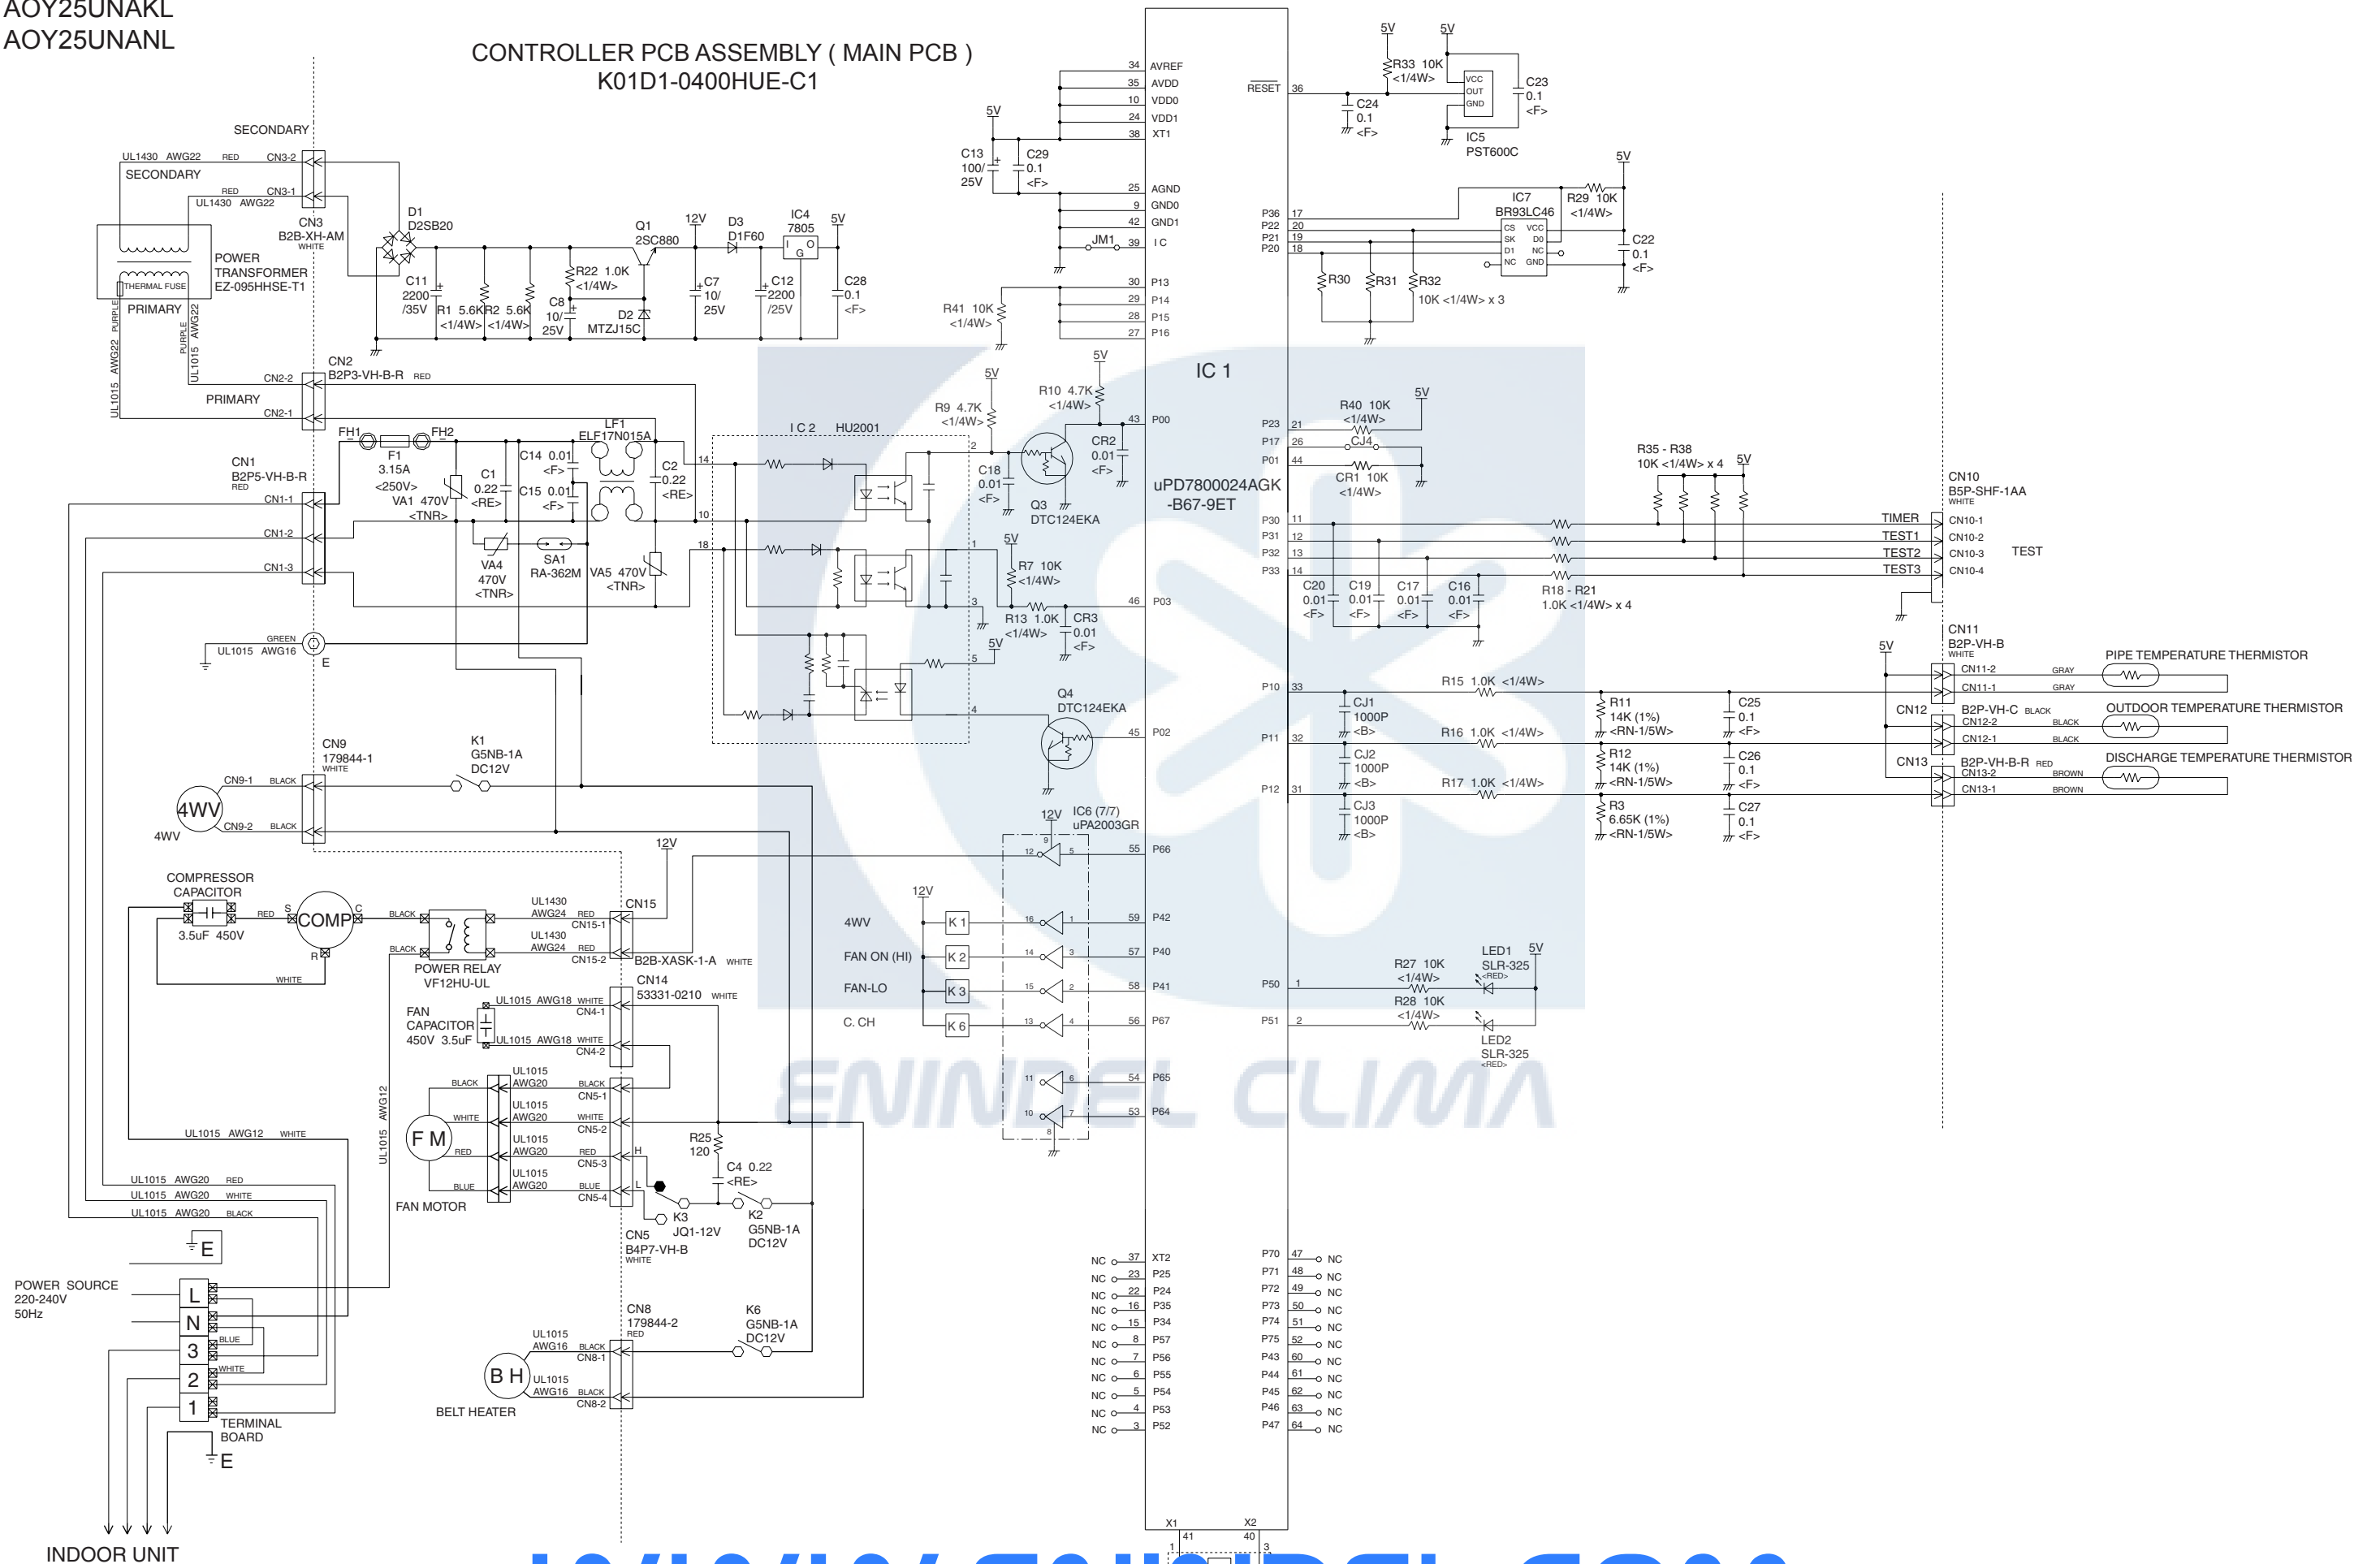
AOY25UNAKL
AOY25UNANL

CONTROLLER PCB ASSEMBLY ( MAIN PCB )
K01D1-0400HUE-C1

SECONDARY
UL1430 AWG22 RED CN3-2
SECONDARY
RED CN3-1
UL1430 AWG22
CN3
B2B-XH-AM
WHITE
POWER TRANSFORMER
EZ-095HHSE-T1
THERMAL FUSE
PRIMARY
UL1015 AWG22 PURPLE
PURPLE UL1015 AWG22
CN2
B2P3-VH-B-R RED
CN2-2
PRIMARY
CN2-1

D1
D2SB20
C11 2200 /35V
R1 5.6K <1/4W>
R2 5.6K <1/4W>
C8 10/ 25V
R22 1.0K <1/4W>
Q1 2SC880
D2 MTZJ15C
12V
D3 D1F60
C7 10/ 25V
IC4 7805
I O G
C12 2200 /25V
5V
C28 0.1 <F>

5V
C13 100/ 25V
C29 0.1 <F>
R41 10K <1/4W>
JM1

34 AVREF
35 AVDD
10 VDD0
24 VDD1
38 XT1
25 AGND
9 GND0
42 GND1
39 I C
30 P13
29 P14
28 P15
27 P16

RESET 36
5V 5V
R33 10K <1/4W>
C24 0.1 <F>
VCC OUT GND
C23 0.1 <F>
IC5 PST600C

5V
IC7 BR93LC46
R29 10K <1/4W>
P36 17
P22 20
P21 19
P20 18
CS SK DI NC VCC DO NC GND
C22 0.1 <F>
R30 R31 R32
10K <1/4W> x 3

IC 1
uPD7800024AGK -B67-9ET

CN1
B2P5-VH-B-R
RED
CN1-1
CN1-2
CN1-3
FH1 FH2
F1 3.15A <250V>
VA1 470V <TNR>
C1 0.22 <RE>
C14 0.01 <F>
C15 0.01 <F>
LF1 ELF17N015A
C2 0.22 <RE>
VA4 470V <TNR>
SA1 RA-362M
VA5 470V <TNR>
GREEN
UL1015 AWG16
E

I C 2 HU2001
14 10 18
2 1 3 5 4
5V
R9 4.7K <1/4W>
C18 0.01 <F>
5V
R10 4.7K <1/4W>
CR2 0.01 <F>
Q3 DTC124EKA
43 P00
5V
R7 10K <1/4W>
R13 1.0K <1/4W>
CR3 0.01 <F>
46 P03
5V
Q4 DTC124EKA
45 P02

P23 21
P17 26
P01 44
R40 10K <1/4W>
5V
CJ4
CR1 10K <1/4W>
R35 - R38 10K <1/4W> x 4
5V
P30 11
P31 12
P32 13
P33 14
C20 0.01 <F>
C19 0.01 <F>
C17 0.01 <F>
C16 0.01 <F>
R18 - R21 1.0K <1/4W> x 4
TIMER
TEST1
TEST2
TEST3
CN10 B5P-SHF-1AA WHITE
CN10-1
CN10-2
CN10-3
CN10-4
TEST

CN11 B2P-VH-B WHITE
5V
CN11-2 GRAY
CN11-1 GRAY
PIPE TEMPERATURE THERMISTOR
P10 33
R15 1.0K <1/4W>
CJ1 1000P <B>
R11 14K (1%) <RN-1/5W>
C25 0.1 <F>
CN12 B2P-VH-C BLACK
CN12-2 BLACK
CN12-1 BLACK
OUTDOOR TEMPERATURE THERMISTOR
P11 32
R16 1.0K <1/4W>
CJ2 1000P <B>
R12 14K (1%) <RN-1/5W>
C26 0.1 <F>
CN13 B2P-VH-B-R RED
CN13-2 BROWN
CN13-1 BROWN
DISCHARGE TEMPERATURE THERMISTOR
P12 31
R17 1.0K <1/4W>
CJ3 1000P <B>
R3 6.65K (1%) <RN-1/5W>
C27 0.1 <F>

CN9 179844-1 WHITE
K1 G5NB-1A DC12V
CN9-1 BLACK
4WV
CN9-2 BLACK
4WV
12V
IC6 (7/7) uPA2003GR
12 9 5 55 P66
COMPRESSOR CAPACITOR
3.5uF 450V
RED S COMP C R
WHITE
BLACK
BLACK
POWER RELAY VF12HU-UL
UL1430 AWG24 RED CN15-1
UL1430 AWG24 RED CN15-2
CN15
B2B-XASK-1-A WHITE
12V
4WV K 1 16 1 59 P42
FAN ON (HI) K 2 14 3 57 P40
FAN-LO K 3 15 2 58 P41
C. CH K 6 13 4 56 P67
11 6 54 P65
10 7 53 P64
8
CN14 53331-0210 WHITE
FAN CAPACITOR 450V 3.5uF
UL1015 AWG18 WHITE CN4-1
UL1015 AWG18 WHITE CN4-2
UL1015 AWG12
BLACK UL1015 AWG20 BLACK CN5-1
WHITE UL1015 AWG20 WHITE CN5-2
F M
RED UL1015 AWG20 RED CN5-3
BLUE UL1015 AWG20 BLUE CN5-4
FAN MOTOR
R25 120
C4 0.22 <RE>
H L
K3 JQ1-12V
K2 G5NB-1A DC12V
CN5 B4P7-VH-B WHITE
UL1015 AWG12 WHITE
UL1015 AWG20 RED
UL1015 AWG20 WHITE
UL1015 AWG20 BLACK

R27 10K <1/4W>
LED1 SLR-325 <RED>
5V
P50 1
R28 10K <1/4W>
P51 2
LED2 SLR-325 <RED>

E
POWER SOURCE 220-240V 50Hz
L N 3 2 1
BLUE
WHITE
TERMINAL BOARD
E
INDOOR UNIT
CN8 179844-2 RED
K6 G5NB-1A DC12V
UL1015 AWG16 BLACK CN8-1
B H
UL1015 AWG16 BLACK CN8-2
BELT HEATER

NC 37 XT2
NC 23 P25
NC 22 P24
NC 16 P35
NC 15 P34
NC 8 P57
NC 7 P56
NC 6 P55
NC 5 P54
NC 4 P53
NC 3 P52
P70 47 NC
P71 48 NC
P72 49 NC
P73 50 NC
P74 51 NC
P75 52 NC
P43 60 NC
P44 61 NC
P45 62 NC
P46 63 NC
P47 64 NC
X1 X2
41 40
1 3

ENINDEL CLIMA